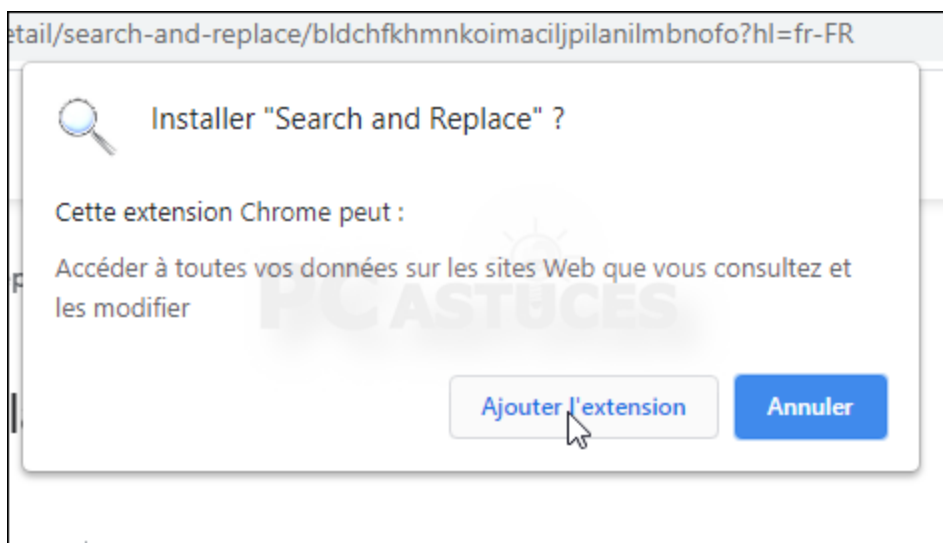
etail/search-and-replace/bldchfkhmnkoimaciljpilanilmbnofo?hl=fr-FR

Installer "Search and Replace" ?

Cette extension Chrome peut :

Accéder à toutes vos données sur les sites Web que vous consultez et les modifier

PC ASTUCES

Ajouter l'extension

Annuler